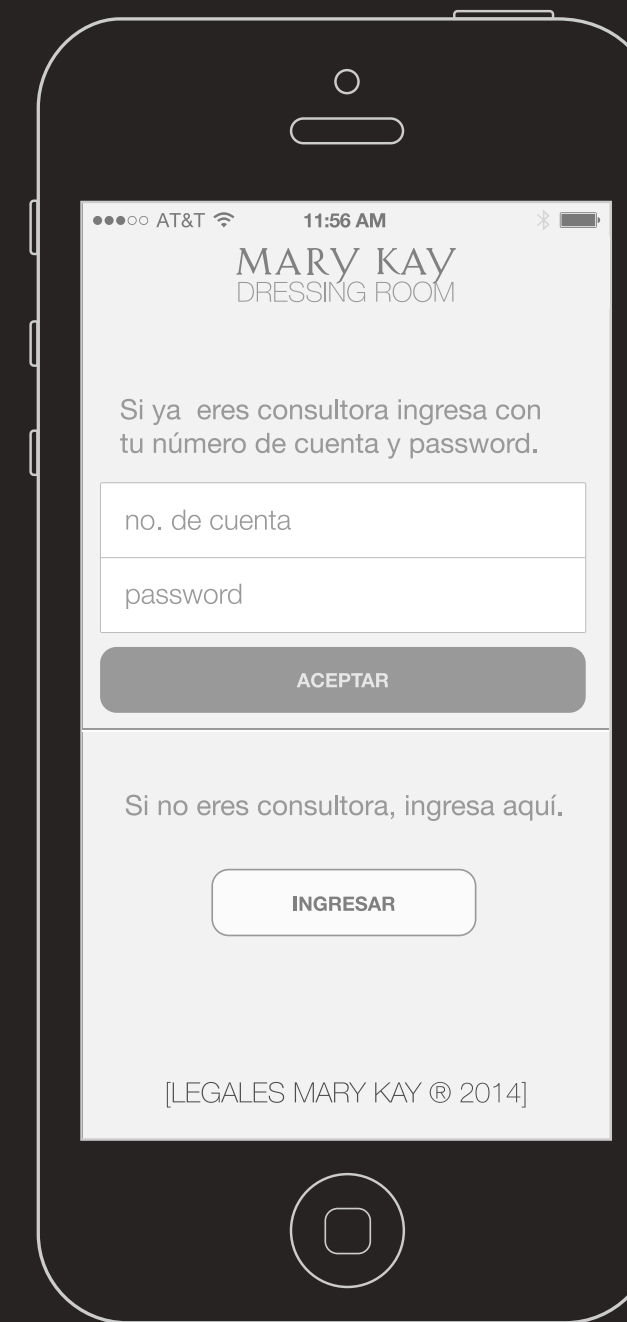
●●●○○ AT&T 11:56 AM

MARY KAY
DRESSING ROOM

Si ya eres consultora ingresa con tu número de cuenta y password.

no. de cuenta

password

ACEPTAR

Si no eres consultora, ingresa aquí.

INGRESAR

[LEGALES MARY KAY ® 2014]